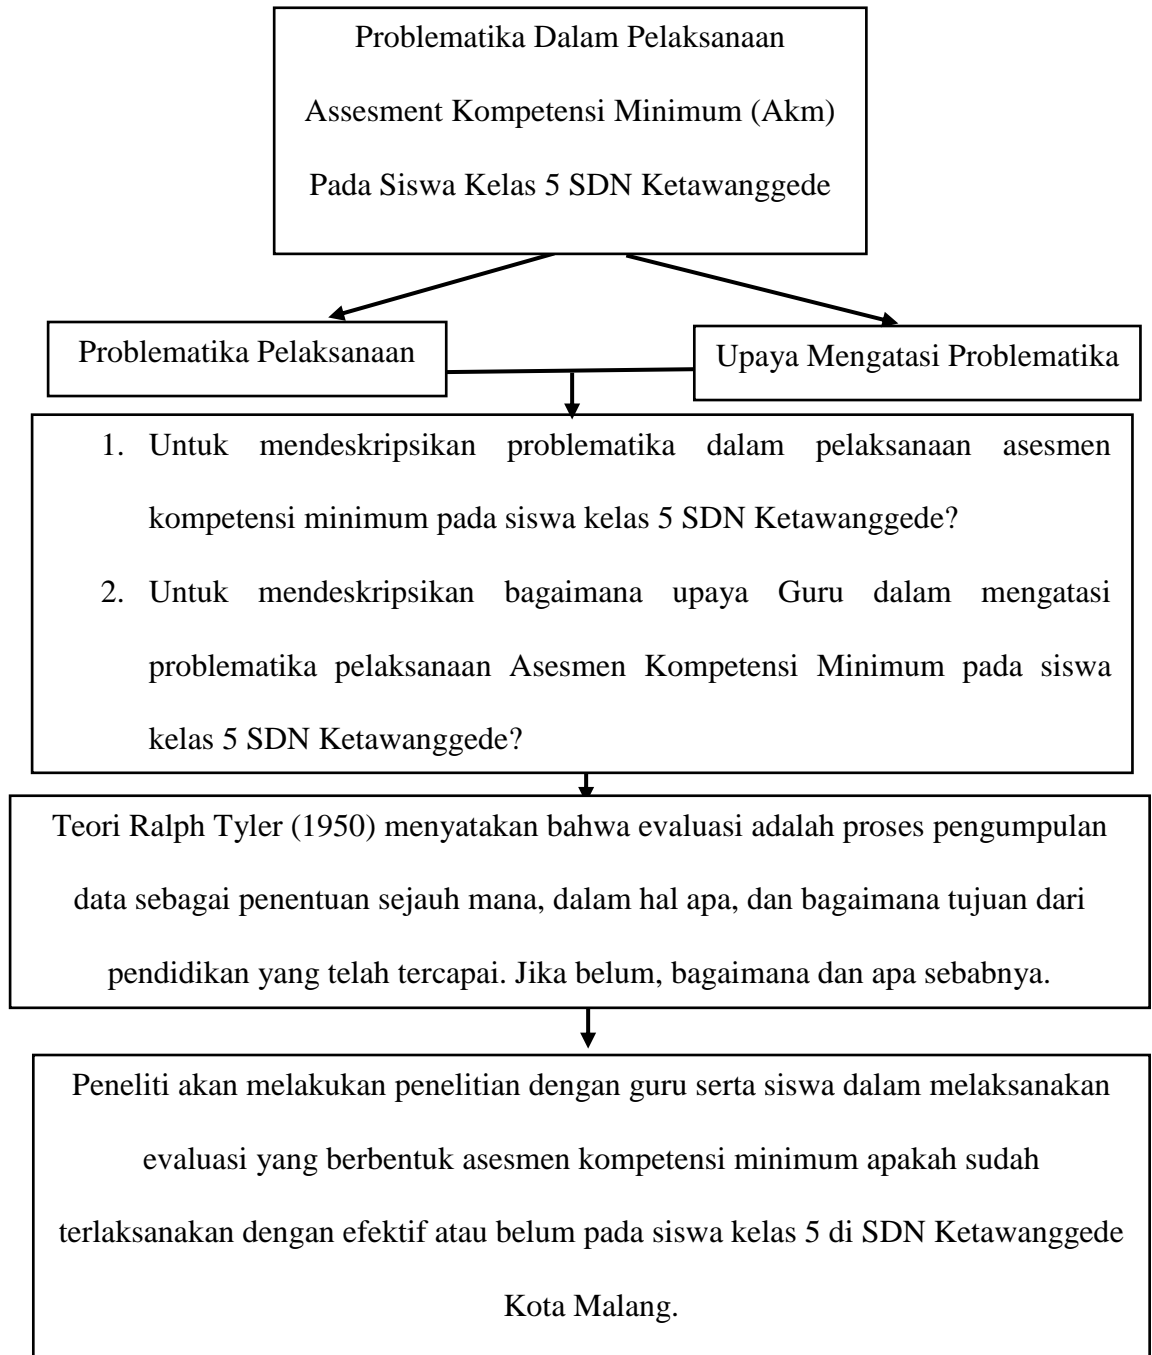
Problematika Dalam Pelaksanaan Assesment Kompetensi Minimum (Akm) Pada Siswa Kelas 5 SDN Ketawanggede

Problematika Pelaksanaan

Upaya Mengatasi Problematika

1. Untuk mendeskripsikan problematika dalam pelaksanaan asesmen kompetensi minimum pada siswa kelas 5 SDN Ketawanggede?
2. Untuk mendeskripsikan bagaimana upaya Guru dalam mengatasi problematika pelaksanaan Asesmen Kompetensi Minimum pada siswa kelas 5 SDN Ketawanggede?

Teori Ralph Tyler (1950) menyatakan bahwa evaluasi adalah proses pengumpulan data sebagai penentuan sejauh mana, dalam hal apa, dan bagaimana tujuan dari pendidikan yang telah tercapai. Jika belum, bagaimana dan apa sebabnya.

Peneliti akan melakukan penelitian dengan guru serta siswa dalam melaksanakan evaluasi yang berbentuk asesmen kompetensi minimum apakah sudah terlaksanakan dengan efektif atau belum pada siswa kelas 5 di SDN Ketawanggede Kota Malang.